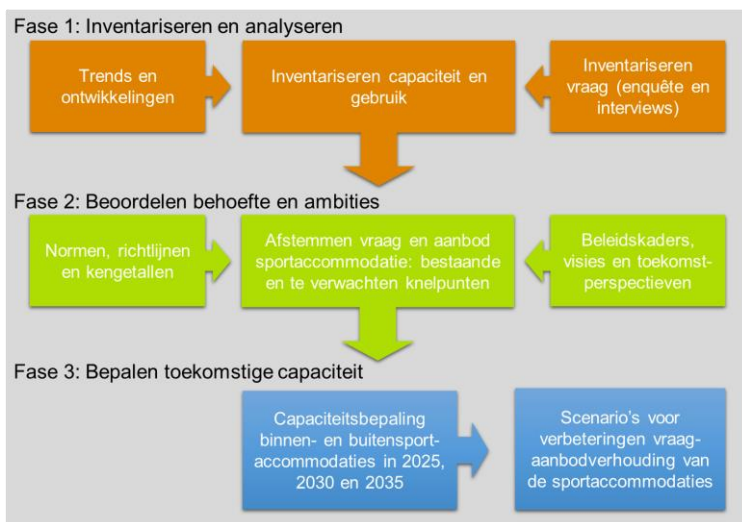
Fase 1: Inventariseren en analyseren

Trends en ontwikkelingen

Inventariseren capaciteit en gebruik

Inventariseren vraag (enquête en interviews)

Fase 2: Beoordelen behoefte en ambities

Normen, richtlijnen en kengetallen

Afstemmen vraag en aanbod sportaccommodatie: bestaande en te verwachten knelpunten

Beleidskaders, visies en toekomstperspectieven

Fase 3: Bepalen toekomstige capaciteit

Capaciteitsbepaling binnen- en buitensportaccommodaties in 2025, 2030 en 2035

Scenario's voor verbeteringen vraag-aanbodverhouding van de sportaccommodaties